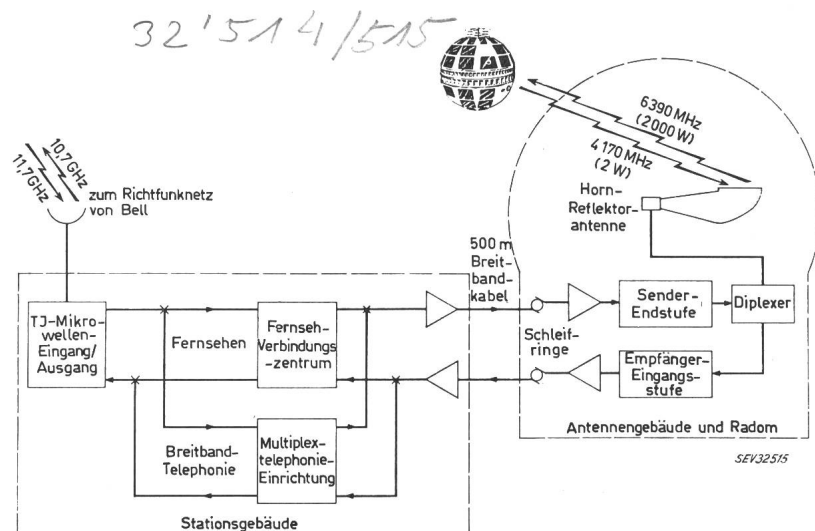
32'514/515

6390 MHz (2000 W)

4170 MHz (2 W)

10,7 GHz

11,7 GHz

zum Richtfunknetz von Bell

Horn-Reflektorantenne

500 m Breitbandkabel

TJ-Mikrowellen-Eingang/Ausgang

Fernsehen

Fernseh-Verbindungs-zentrum

Schleifringe

Sender-Endstufe

Diplexer

Empfänger-Eingangsstufe

Breitband-Telephonie

Multiplextelephonie-Einrichtung

Antennengebäude und Radom

SEV32515

Stationsgebäude